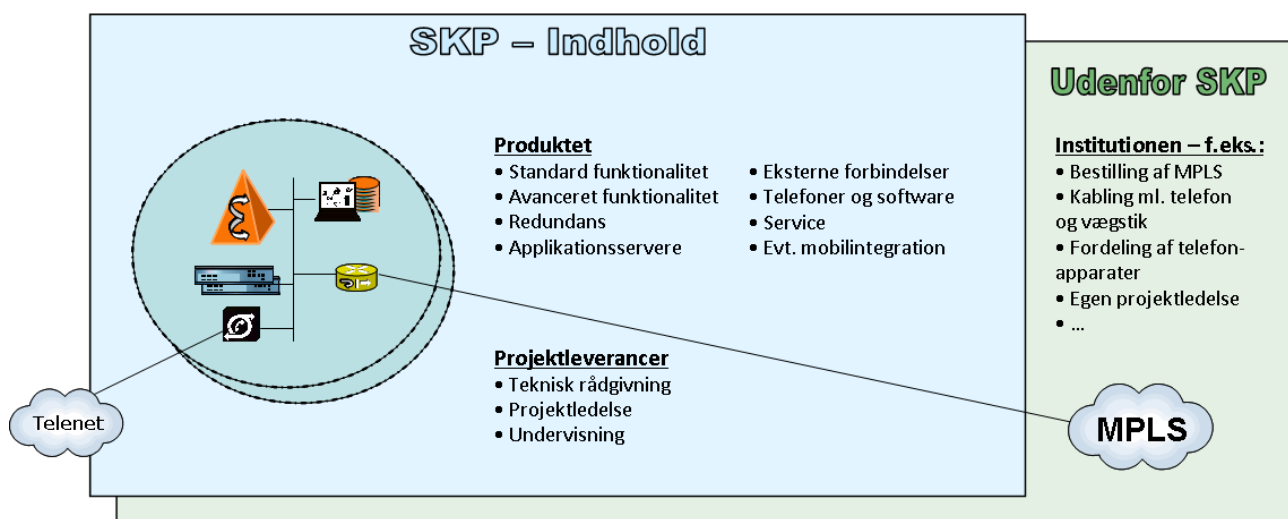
SKP – Indhold

Produktet
• Standard funktionalitet
• Avanceret funktionalitet
• Redundans
• Applikationsservere

• Eksterne forbindelser
• Telefoner og software
• Service
• Evt. mobilintegration

Projektleverancer
• Teknisk rådgivning
• Projektledelse
• Undervisning

Udenfor SKP

Institutionen – f.eks.:
• Bestilling af MPLS
• Kabling ml. telefon og vægstik
• Fordeling af telefonapparater
• Egen projektledelse
• ...

Telenet

MPLS